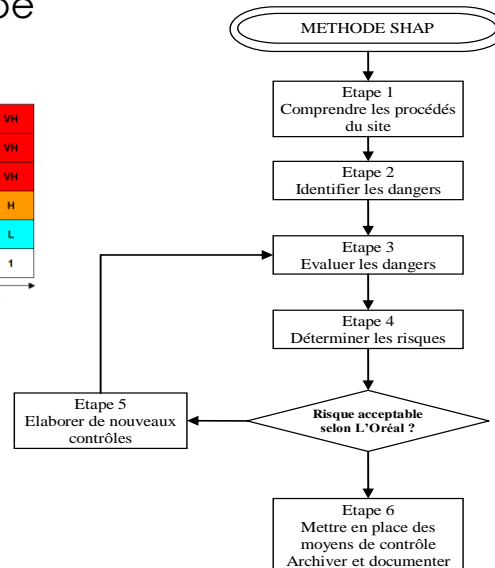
be

VH
VH
VH
H
L
1

METHODE SHAP

Etape 1
Comprendre les procédés du site

Etape 2
Identifier les dangers

Etape 3
Evaluer les dangers

Etape 4
Déterminer les risques

Risque acceptable selon L'Oréal ?

Etape 5
Elaborer de nouveaux contrôles

Etape 6
Mettre en place des moyens de contrôle
Archiver et documenter